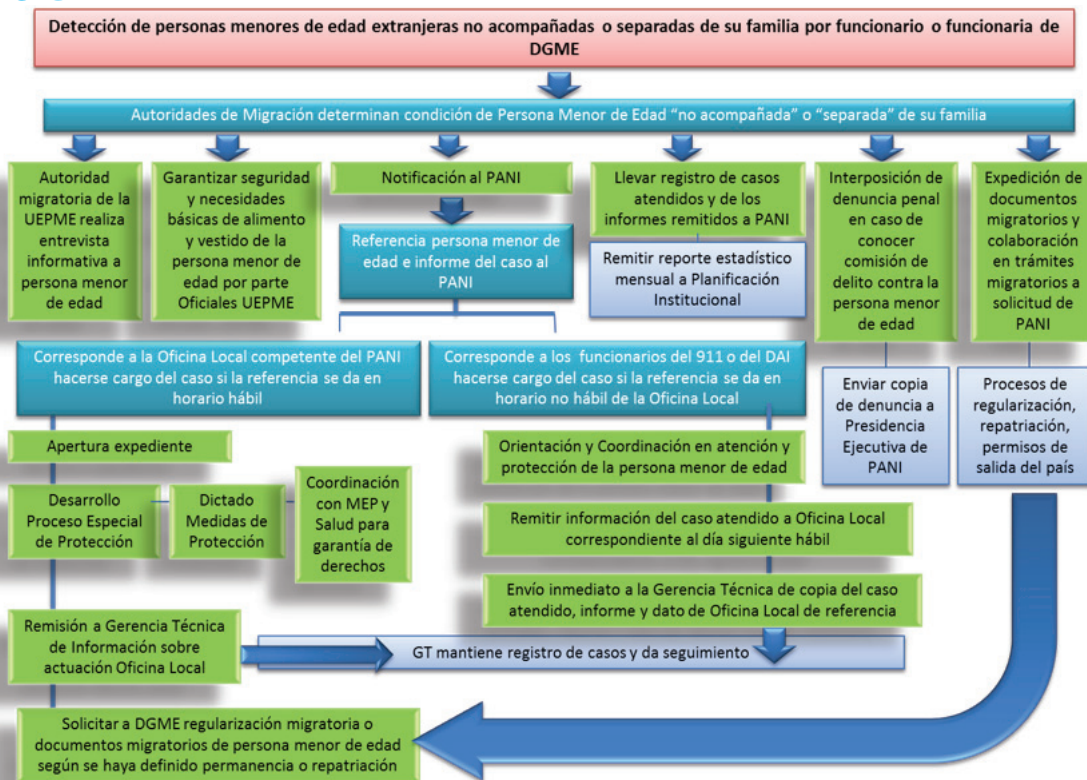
Detección de personas menores de edad extranjeras no acompañadas o separadas de su familia por funcionario o funcionaria de DGME

Autoridades de Migración determinan condición de Persona Menor de Edad "no acompañada" o "separada" de su familia

Autoridad migratoria de la UEPME realiza entrevista informativa a persona menor de edad

Garantizar seguridad y necesidades básicas de alimento y vestido de la persona menor de edad por parte Oficiales UEPME

Notificación al PANI

Referencia persona menor de edad e informe del caso al PANI

Llevar registro de casos atendidos y de los informes remitidos a PANI

Remitir reporte estadístico mensual a Planificación Institucional

Interposición de denuncia penal en caso de conocer comisión de delito contra la persona menor de edad

Enviar copia de denuncia a Presidencia Ejecutiva de PANI

Expedición de documentos migratorios y colaboración en trámites migratorios a solicitud de PANI

Procesos de regularización, repatriación, permisos de salida del país

Corresponde a la Oficina Local competente del PANI hacerse cargo del caso si la referencia se da en horario hábil

Corresponde a los funcionarios del 911 o del DAI hacerse cargo del caso si la referencia se da en horario no hábil de la Oficina Local

Apertura expediente

Desarrollo Proceso Especial de Protección

Dictado Medidas de Protección

Coordinación con MEP y Salud para garantía de derechos

Orientación y Coordinación en atención y protección de la persona menor de edad

Remitir información del caso atendido a Oficina Local correspondiente al día siguiente hábil

Envío inmediato a la Gerencia Técnica de copia del caso atendido, informe y dato de Oficina Local de referencia

Remisión a Gerencia Técnica de Información sobre actuación Oficina Local

GT mantiene registro de casos y da seguimiento

Solicitar a DGME regularización migratoria o documentos migratorios de persona menor de edad según se haya definido permanencia o repatriación